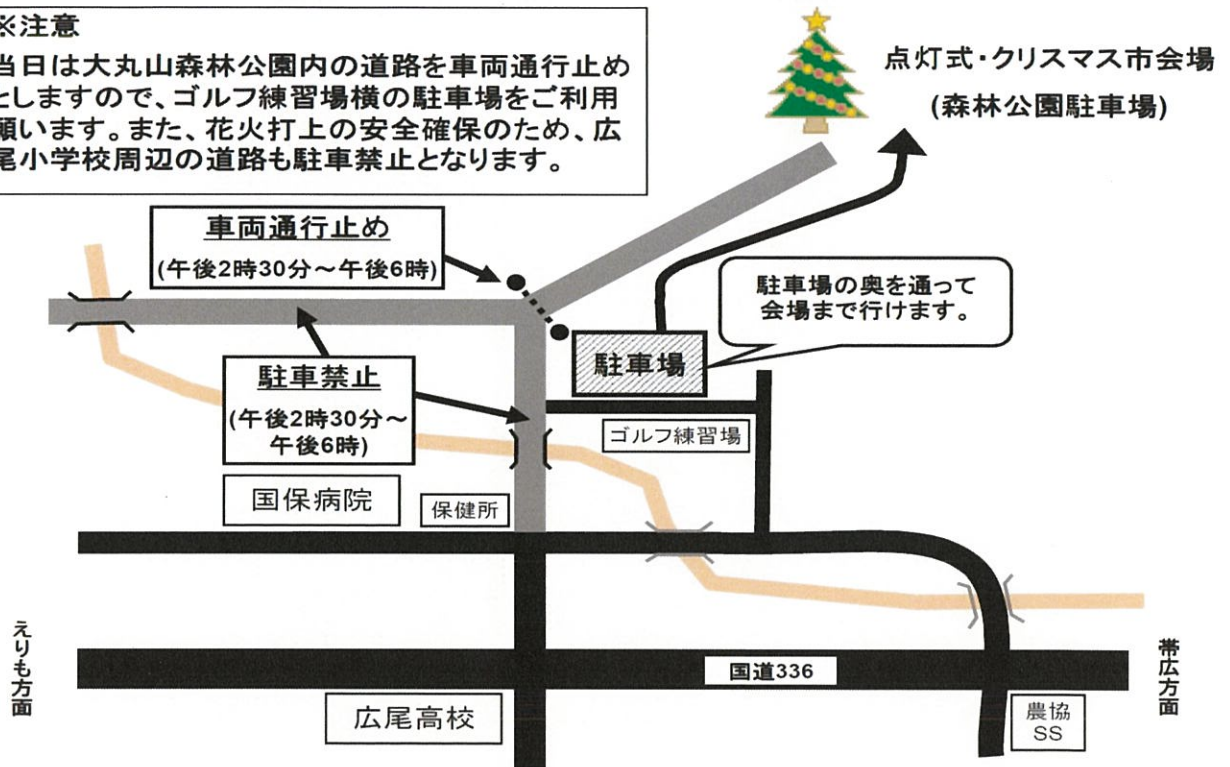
※注意
当日は大丸山森林公園内の道路を車両通行止めとしますので、ゴルフ練習場横の駐車場をご利用願います。また、花火打上の安全確保のため、広尾小学校周辺の道路も駐車禁止となります。

点灯式・クリスマス市会場
(森林公園駐車場)

車両通行止め
(午後2時30分～午後6時)

駐車場の奥を通って会場まで行けます。

駐車場

駐車禁止
(午後2時30分～午後6時)

ゴルフ練習場

国保病院

保健所

えりも方面

国道336

帯広方面

広尾高校

農協
SS